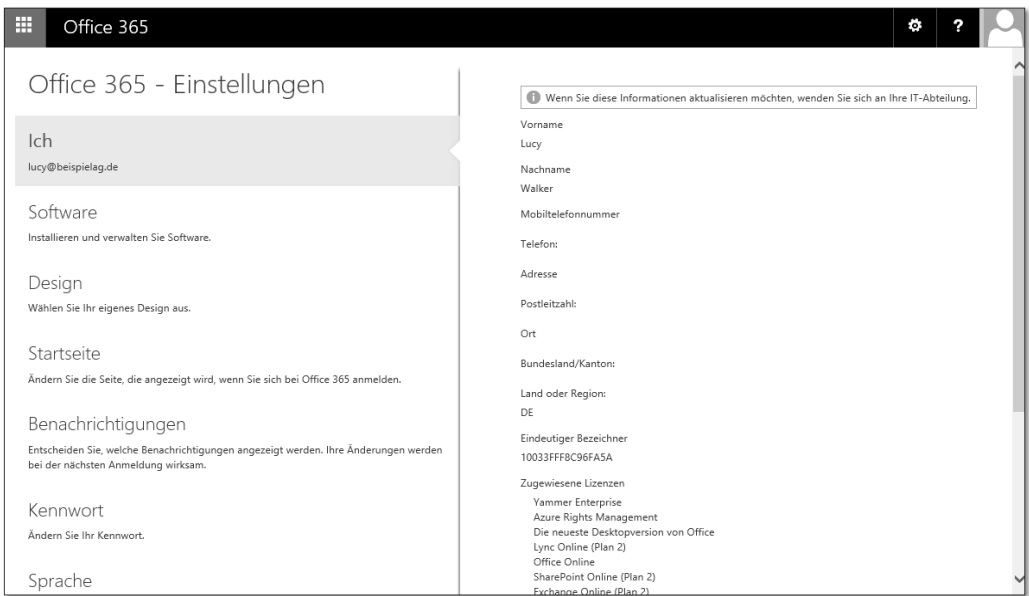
Office 365

?

Office 365 - Einstellungen

Ich
lucy@beispielag.de

Software
Installieren und verwalten Sie Software.

Design
Wählen Sie Ihr eigenes Design aus.

Startseite
Ändern Sie die Seite, die angezeigt wird, wenn Sie sich bei Office 365 anmelden.

Benachrichtigungen
Entscheiden Sie, welche Benachrichtigungen angezeigt werden. Ihre Änderungen werden bei der nächsten Anmeldung wirksam.

Kennwort
Ändern Sie Ihr Kennwort.

Sprache

Wenn Sie diese Informationen aktualisieren möchten, wenden Sie sich an Ihre IT-Abteilung.

Vorname
Lucy

Nachname
Walker

Mobiltelefonnummer

Telefon:

Adresse

Postleitzahl:

Ort

Bundesland/Kanton:

Land oder Region:
DE

Eindeutiger Bezeichner
10033FFF8C96FA5A

Zugewiesene Lizenzen
Yammer Enterprise
Azure Rights Management
Die neueste Desktopversion von Office
Lync Online (Plan 2)
Office Online
SharePoint Online (Plan 2)
Exchange Online (Plan 2)